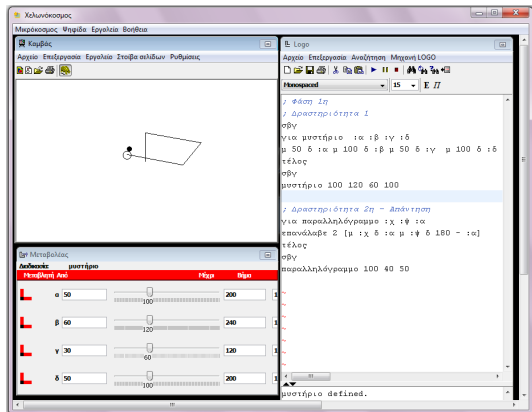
Χελωνόκοσμος
Μικρόκοσμος Ψηφίδα Εργαλεία Βοήθεια

Καμβάς
Αρχείο Επεξεργασία Εργαλεία Στοίβα σελίδων Ρυθμίσεις

Μεταβολέας
Διαδικασία: μυστήριο
Μεταβλητή Από Μέχρι Βήμα

| | | | | |
|---|---|---|---|---|
| α | 50 | 100 | 200 | 1 |
| β | 60 | 120 | 240 | 1 |
| γ | 30 | 60 | 120 | 1 |
| δ | 50 | 100 | 200 | 1 |

Logo
Αρχείο Επεξεργασία Αναζήτηση Μηχανή LOGO
Monospaced 15 E Π

; Φάση 1η
; Δραστηριότητα 1
σβγ
για μυστήριο :α :β :γ :δ
μ 50 δ :α μ 100 δ :β μ 50 δ :γ μ 100 δ :δ
τέλος
σβγ
μυστήριο 100 120 60 100

; Δραστηριότητα 2η - Απάντηση
για παραλληλόγραμμο :χ :ψ :α
επανάλαβε 2 [μ :χ δ :α μ :ψ δ 180 - :α]
τέλος
σβγ
παραλληλόγραμμο 100 40 50

μυστήριο defined.